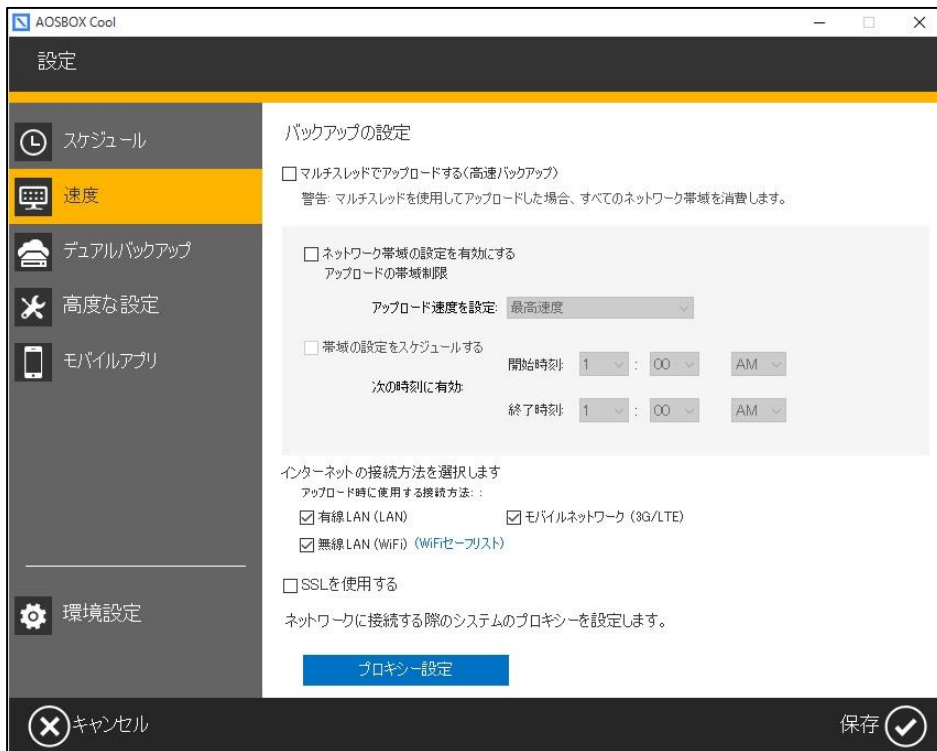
AOSBOX Cool

設定

スケジュール

速度

デュアルバックアップ

高度な設定

モバイルアプリ

環境設定

バックアップの設定

☐ マルチスレッドでアップロードする(高速バックアップ)

警告: マルチスレッドを使用してアップロードした場合、すべてのネットワーク帯域を消費します。

☐ ネットワーク帯域の設定を有効にする

アップロードの帯域制限

アップロード速度を設定: 最高速度

☐ 帯域の設定をスケジュールする

次の時刻に有効:

開始時刻: 1 : 00 AM

終了時刻: 1 : 00 AM

インターネットの接続方法を選択します

アップロード時に使用する接続方法: :

☑ 有線LAN (LAN)

☑ モバイルネットワーク (3G/LTE)

☑ 無線LAN (WiFi) (WiFiセーフリスト)

☐ SSLを使用する

ネットワークに接続する際のシステムのプロキシーを設定します。

プロキシー設定

キャンセル

保存